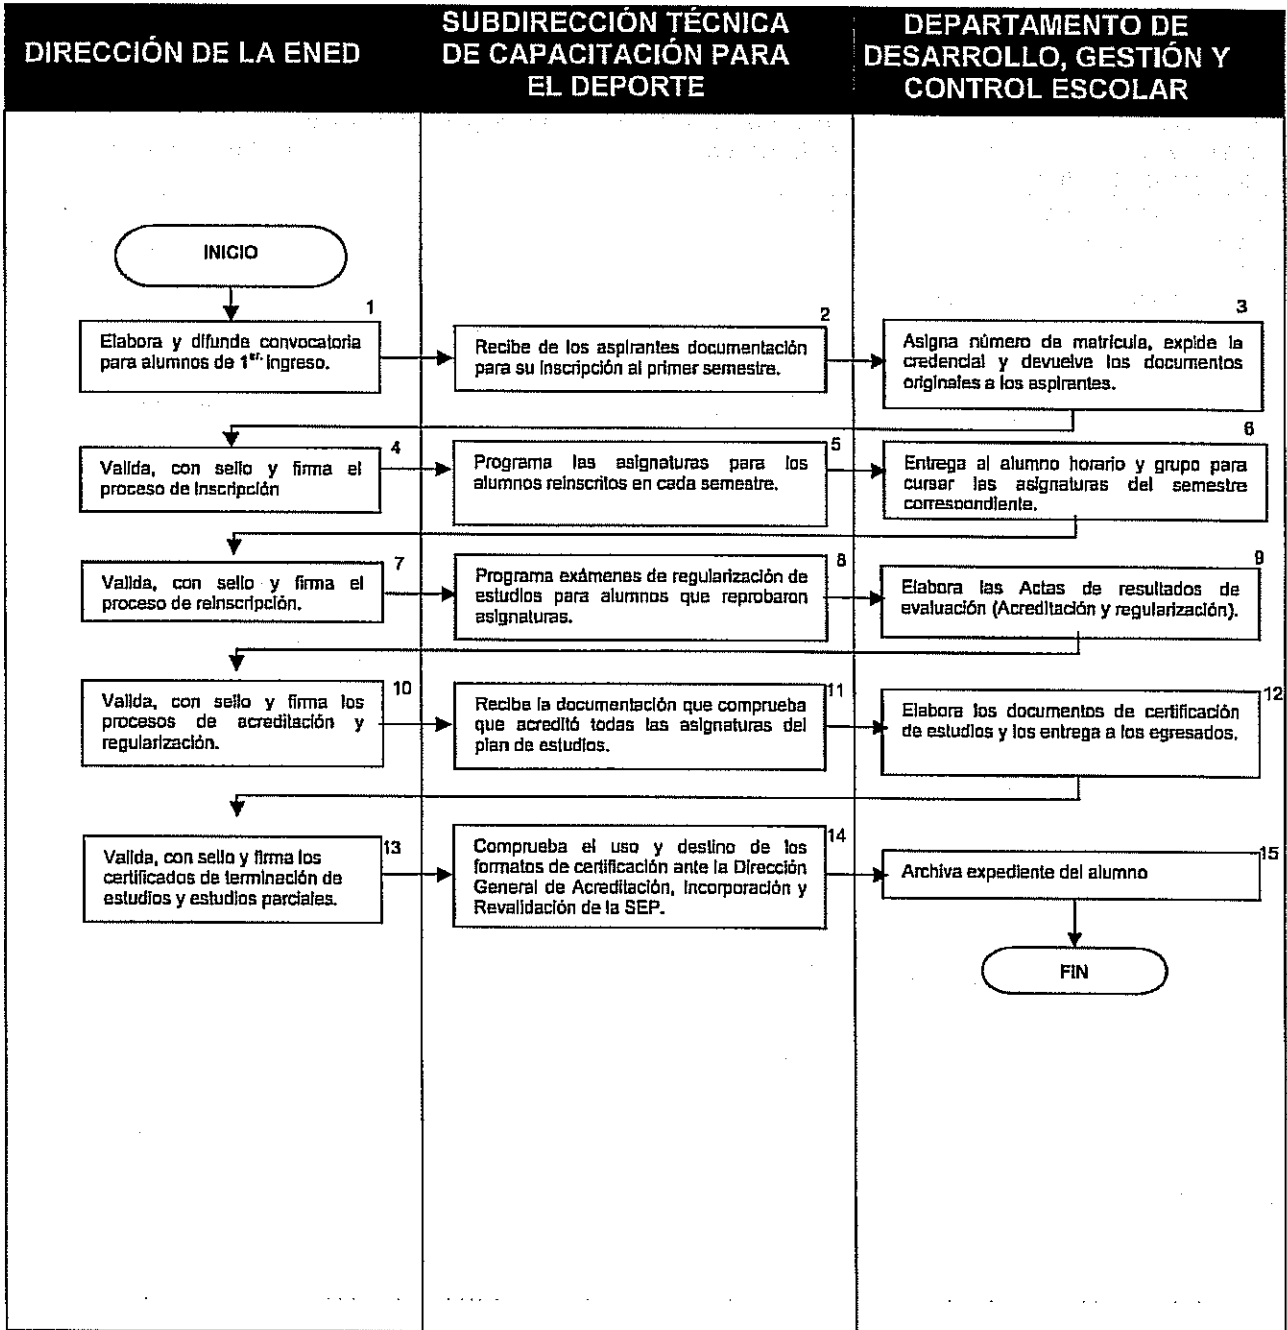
DIRECCIÓN DE LA ENED

SUBDIRECCIÓN TÉCNICA DE CAPACITACIÓN PARA EL DEPORTE

DEPARTAMENTO DE DESARROLLO, GESTIÓN Y CONTROL ESCOLAR

INICIO

1
Elabora y difunde convocatoria para alumnos de $1^{er.}$ ingreso.

2
Recibe de los aspirantes documentación para su inscripción al primer semestre.

3
Asigna número de matricula, expide la credencial y devuelve los documentos originales a los aspirantes.

4
Valida, con sello y firma el proceso de inscripción

5
Programa las asignaturas para los alumnos reinscritos en cada semestre.

6
Entrega al alumno horario y grupo para cursar las asignaturas del semestre correspondiente.

7
Valida, con sello y firma el proceso de reinscripción.

8
Programa exámenes de regularización de estudios para alumnos que reprobaron asignaturas.

9
Elabora las Actas de resultados de evaluación (Acreditación y regularización).

10
Valida, con sello y firma los procesos de acreditación y regularización.

11
Recibe la documentación que comprueba que acreditó todas las asignaturas del plan de estudios.

12
Elabora los documentos de certificación de estudios y los entrega a los egresados.

13
Valida, con sello y firma los certificados de terminación de estudios y estudios parciales.

14
Comprueba el uso y destino de los formatos de certificación ante la Dirección General de Acreditación, Incorporación y Revalidación de la SEP.

15
Archiva expediente del alumno

FIN